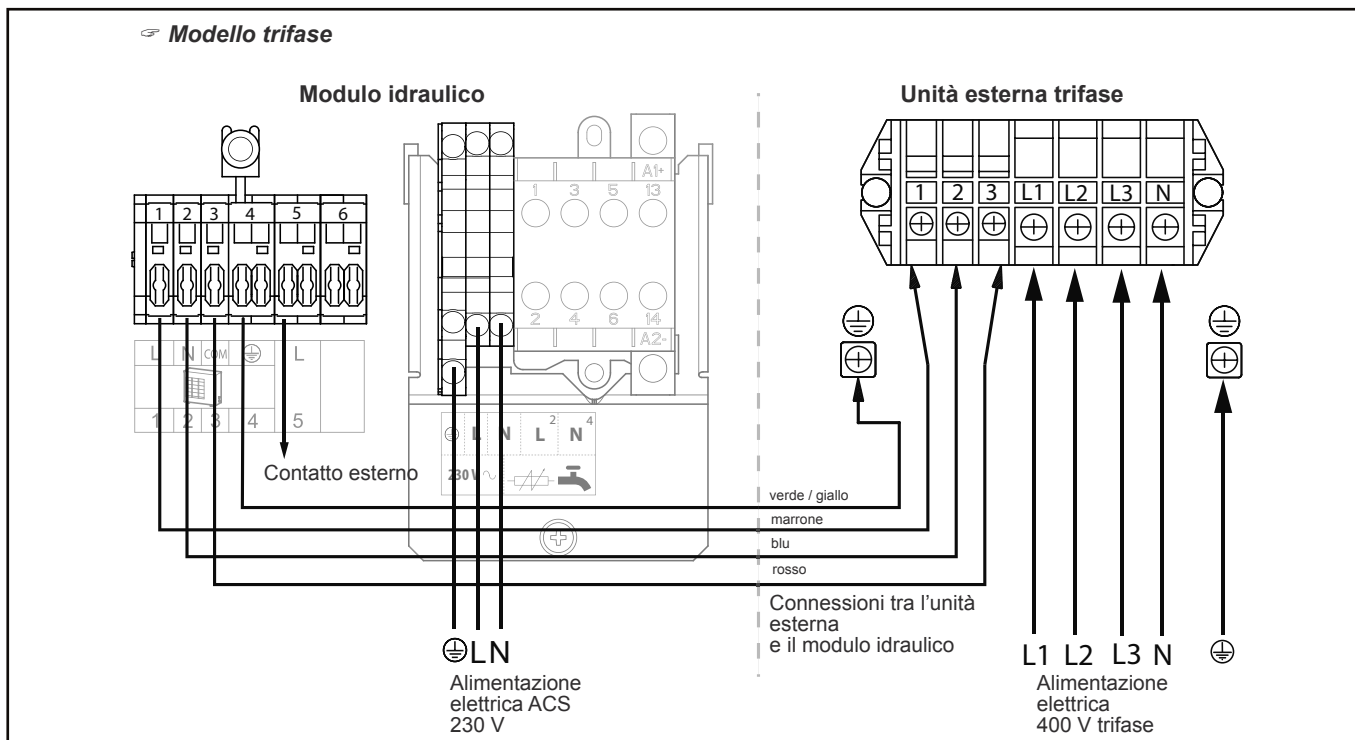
☞ Modello trifase

Modulo idraulico

Unità esterna trifase

1 2 3 4 5 6

L N COM ⏚ L
1 2 3 4 5

A1+
1 3 5 13
2 4 6 14
A2-

⏚ L N L 2 N 4
230 V

1 2 3 L1 L2 L3 N

Contatto esterno

verde / giallo
marrone
blu
rosso

Connessioni tra l'unità esterna e il modulo idraulico

⏚LN

Alimentazione elettrica ACS 230 V

L1 L2 L3 N

⏚

Alimentazione elettrica 400 V trifase